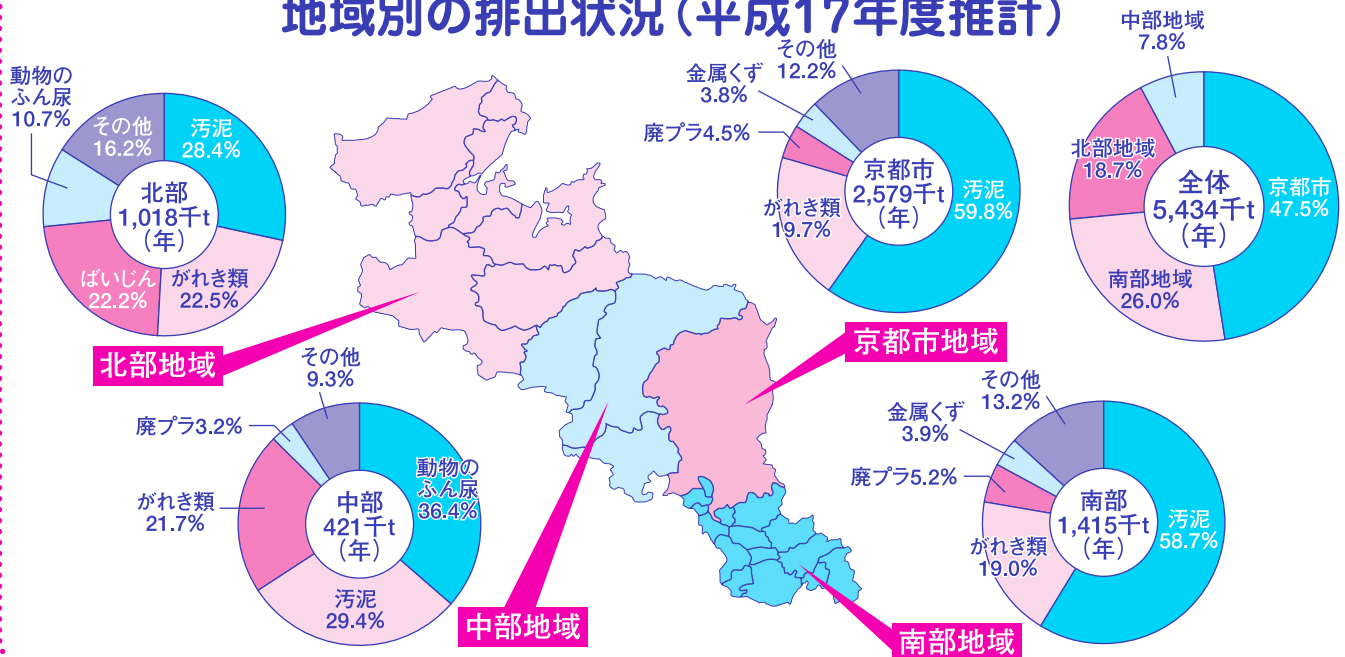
地域別の排出状況（平成17年度推計）

動物のふん尿 10.7%
その他 16.2%
汚泥 28.4%
北部 1,018千t（年）
ばいじん 22.2%
がれき類 22.5%

北部地域

その他 12.2%
金属くず 3.8%
廃プラ4.5%
京都市 2,579千t（年）
がれき類 19.7%
汚泥 59.8%

中部地域 7.8%
北部地域 18.7%
全体 5,434千t（年）
京都市 47.5%
南部地域 26.0%

京都市地域

その他 9.3%
廃プラ3.2%
がれき類 21.7%
中部 421千t（年）
動物のふん尿 36.4%
汚泥 29.4%

中部地域

その他 13.2%
金属くず 3.9%
廃プラ5.2%
がれき類 19.0%
南部 1,415千t（年）
汚泥 58.7%

南部地域